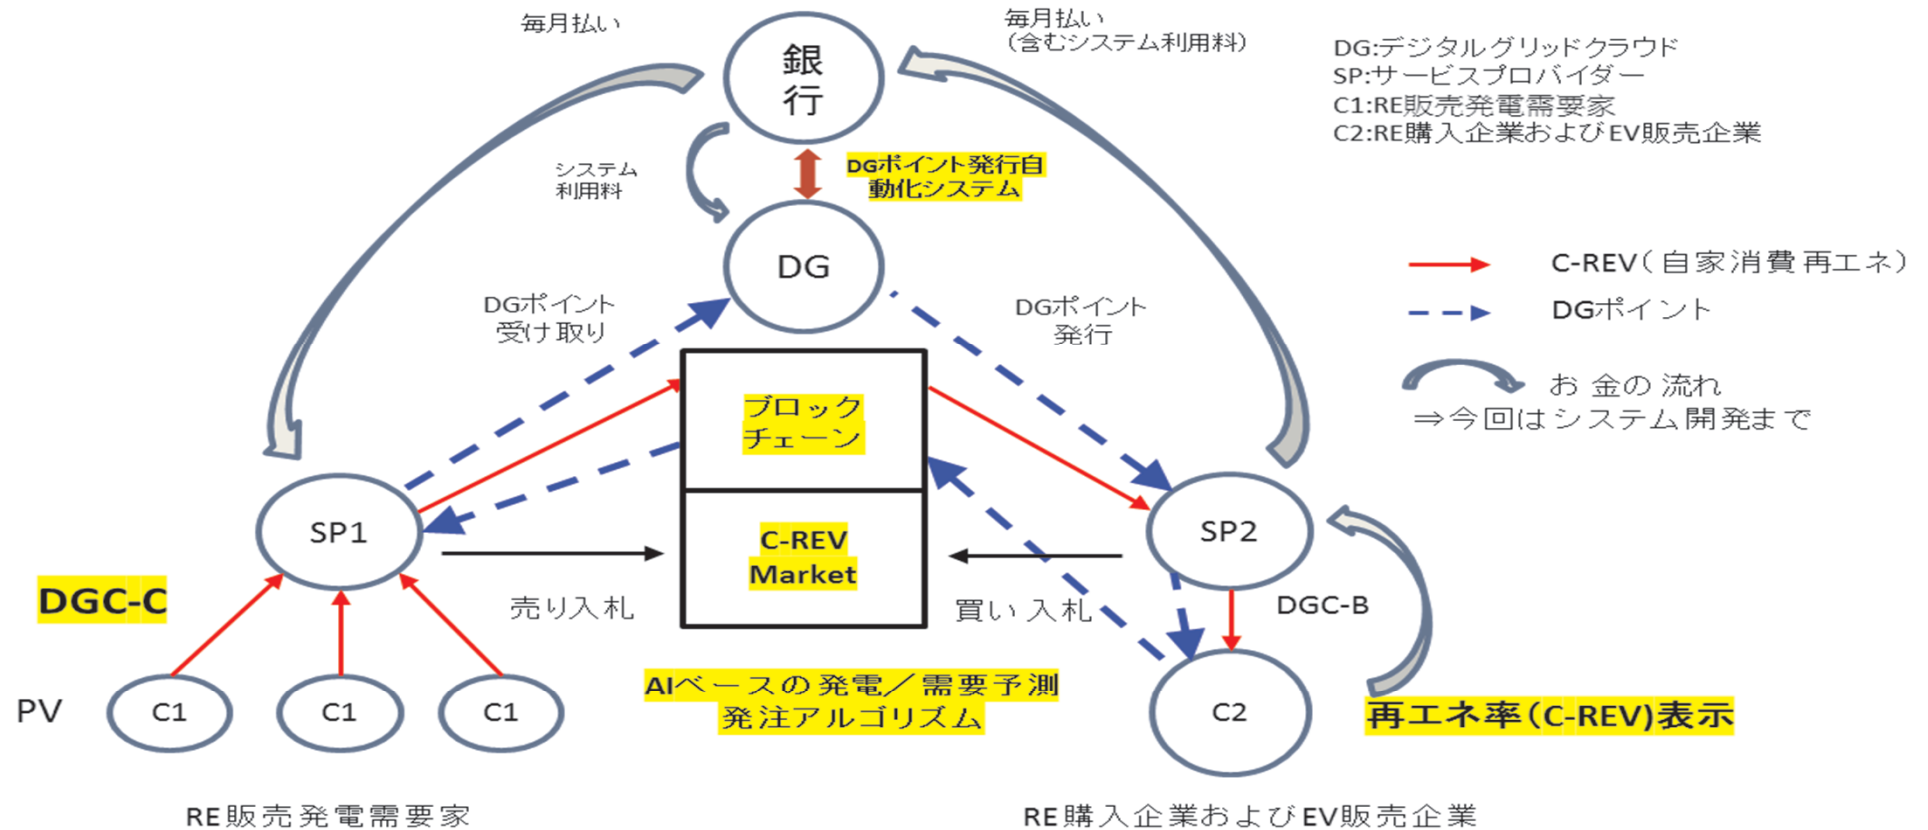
毎月払い

銀行

毎月払い
(含むシステム利用料)

DG:デジタルグリッドクラウド
SP:サービスプロバイダー
C1:RE販売発電需要家
C2:RE購入企業およびEV販売企業

システム
利用料

DGポイント発行自動化システム

DG

C-REV(自家消費再エネ)

DGポイント

DGポイント
受け取り

DGポイント
発行

お金の流れ
⇒今回はシステム開発まで

ブロックチェーン

SP1

SP2

C-REV
Market

DGC-C

売り入札

買い入札

DGC-B

AIベースの発電/需要予測
発注アルゴリズム

PV

C1

C1

C1

C2

再エネ率(C-REV)表示

RE販売発電需要家

RE購入企業およびEV販売企業